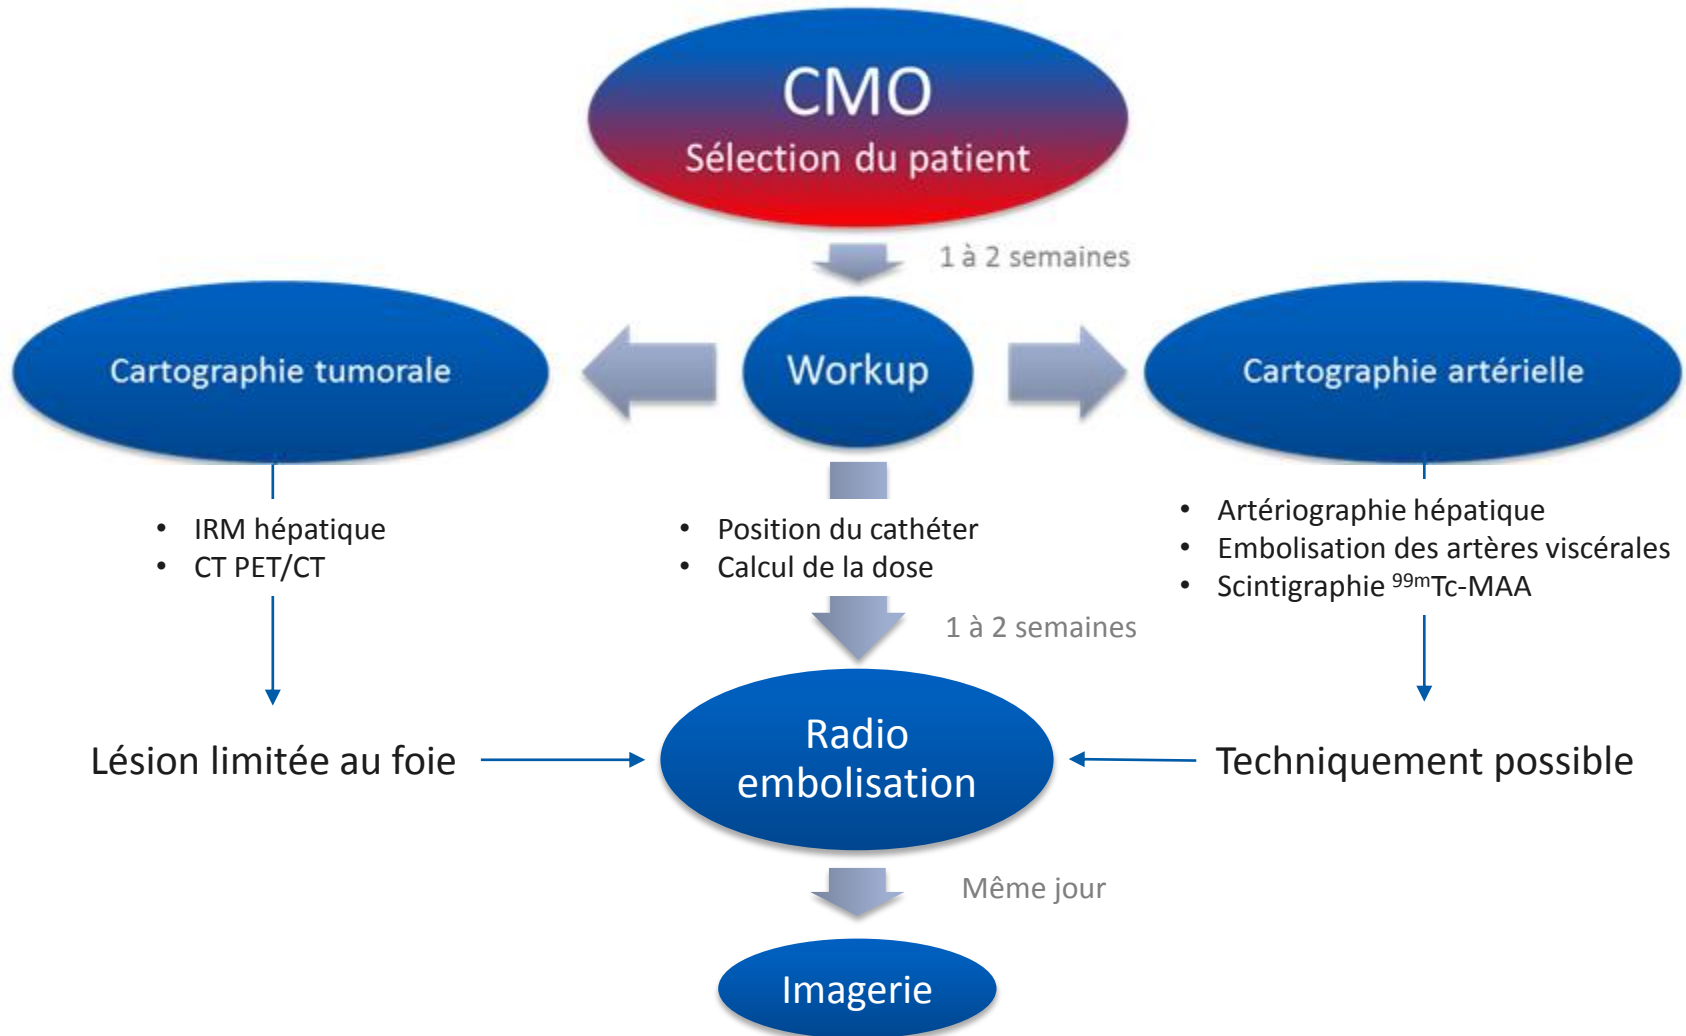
CMO
Sélection du patient

1 à 2 semaines

Cartographie tumorale

Workup

Cartographie artérielle

• IRM hépatique
• CT PET/CT

• Position du cathéter
• Calcul de la dose

• Artériographie hépatique
• Embolisation des artères viscérales
• Scintigraphie $^{99m}$Tc-MAA

1 à 2 semaines

Lésion limitée au foie

Radio embolisation

Techniquement possible

Même jour

Imagerie